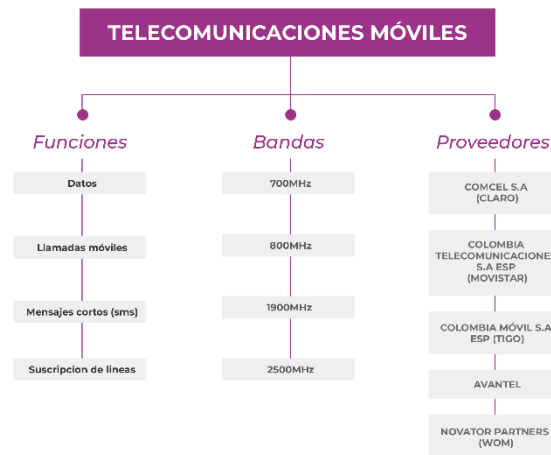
TELECOMUNICACIONES MÓVILES

Funciones

Datos

Llamadas móviles

Mensajes cortos (sms)

Suscripcion de lineas

Bandas

700MHz

800MHz

1900MHz

2500MHz

Proveedores

COMCEL S.A (CLARO)

COLOMBIA TELECOMUNICACIONES S.A ESP (MOVISTAR)

COLOMBIA MÓVIL S.A ESP (TIGO)

AVANTEL

NOVATOR PARTNERS (WOM)